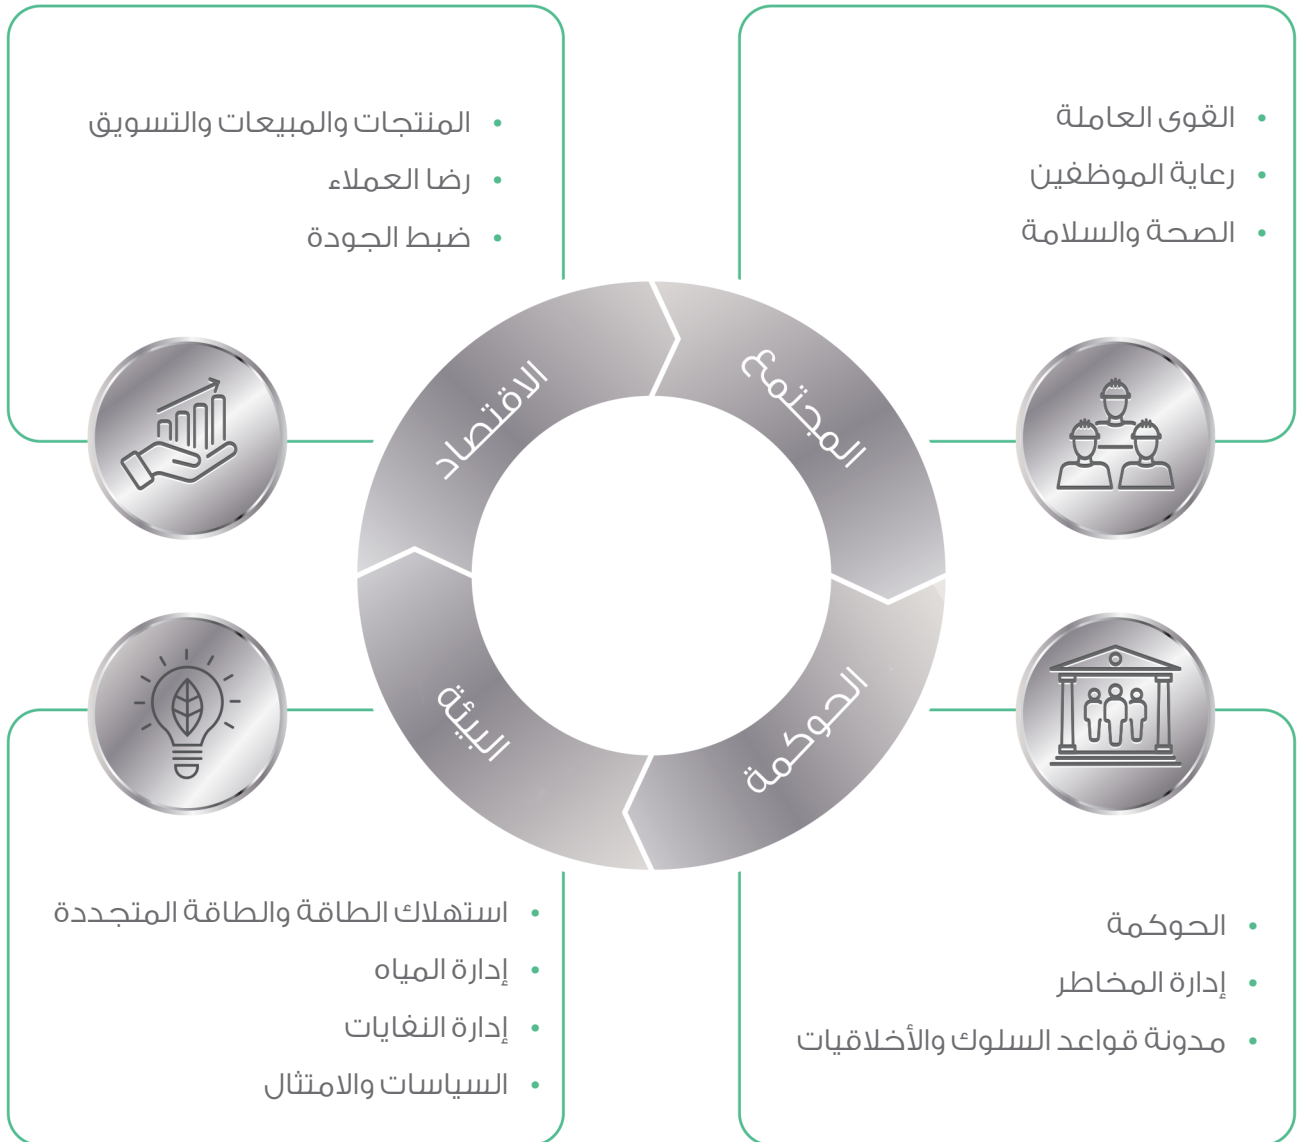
• المنتجات والمبيعات والتسويق
• رضا العملاء
• ضبط الجودة

• القوى العاملة
• رعاية الموظفين
• الصحة والسلامة

الاقتصاد
المجتمع
البيئة
الحوكمة

• استهلاك الطاقة والطاقة المتجددة
• إدارة المياه
• إدارة النفايات
• السياسات والامتثال

• الحوكمة
• إدارة المخاطر
• مدونة قواعد السلوك والأخلاقيات